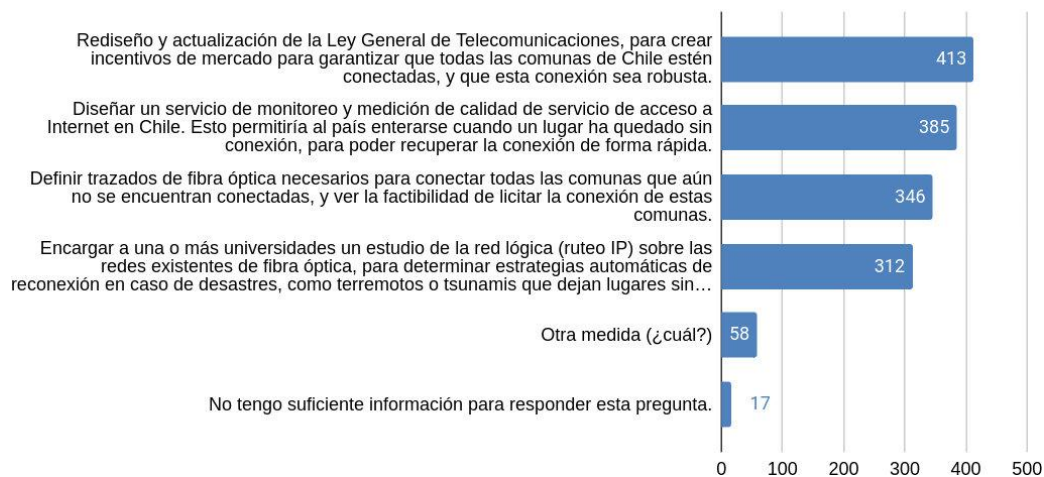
Rediseño y actualización de la Ley General de Telecomunicaciones, para crear incentivos de mercado para garantizar que todas las comunas de Chile estén conectadas, y que esta conexión sea robusta.
413

Diseñar un servicio de monitoreo y medición de calidad de servicio de acceso a Internet en Chile. Esto permitiría al país enterarse cuando un lugar ha quedado sin conexión, para poder recuperar la conexión de forma rápida.
385

Definir trazados de fibra óptica necesarios para conectar todas las comunas que aún no se encuentran conectadas, y ver la factibilidad de licitar la conexión de estas comunas.
346

Encargar a una o más universidades un estudio de la red lógica (ruteo IP) sobre las redes existentes de fibra óptica, para determinar estrategias automáticas de reconexión en caso de desastres, como terremotos o tsunamis que dejan lugares sin…
312

Otra medida (¿cuál?)
58

No tengo suficiente información para responder esta pregunta.
17

0 100 200 300 400 500